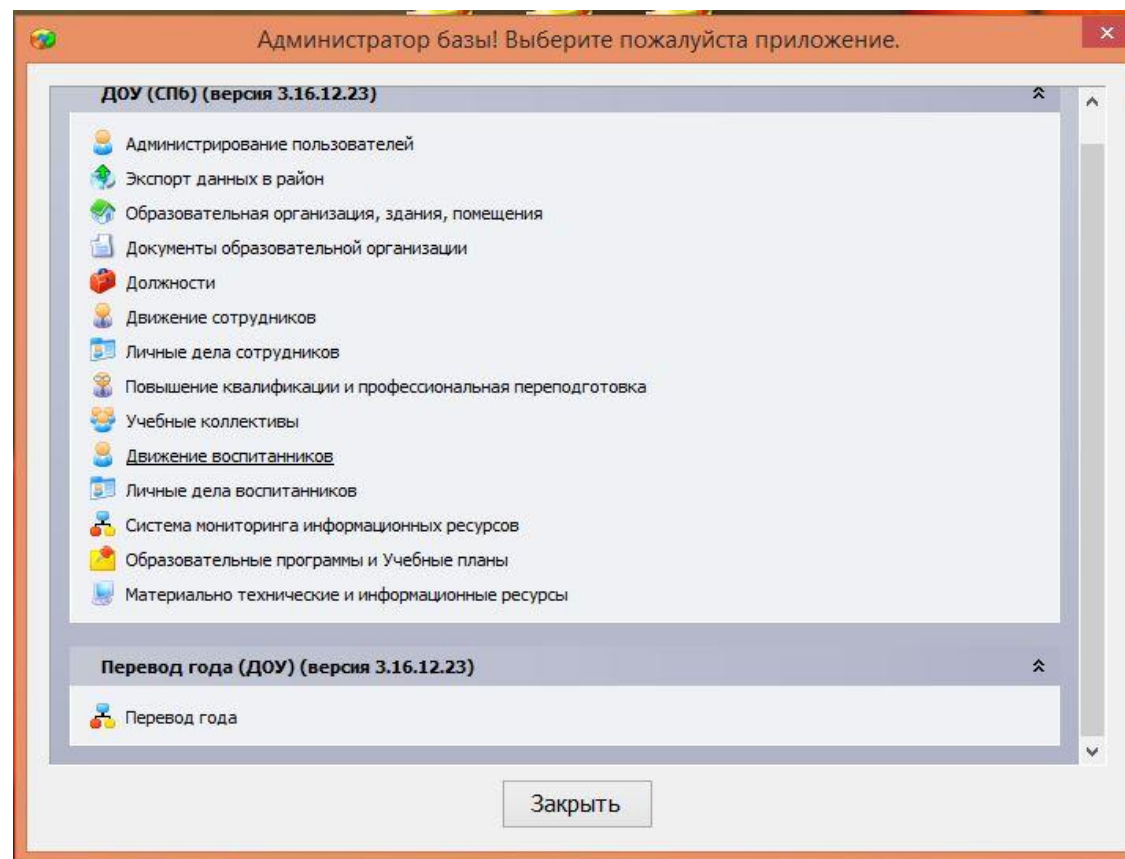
Администратор базы! Выберите пожалуйста приложение.

ДОУ (СПб) (версия 3.16.12.23)

Администрирование пользователей
Экспорт данных в район
Образовательная организация, здания, помещения
Документы образовательной организации
Должности
Движение сотрудников
Личные дела сотрудников
Повышение квалификации и профессиональная переподготовка
Учебные коллективы
Движение воспитанников
Личные дела воспитанников
Система мониторинга информационных ресурсов
Образовательные программы и Учебные планы
Материально технические и информационные ресурсы

Перевод года (ДОУ) (версия 3.16.12.23)

Перевод года

Закрыть